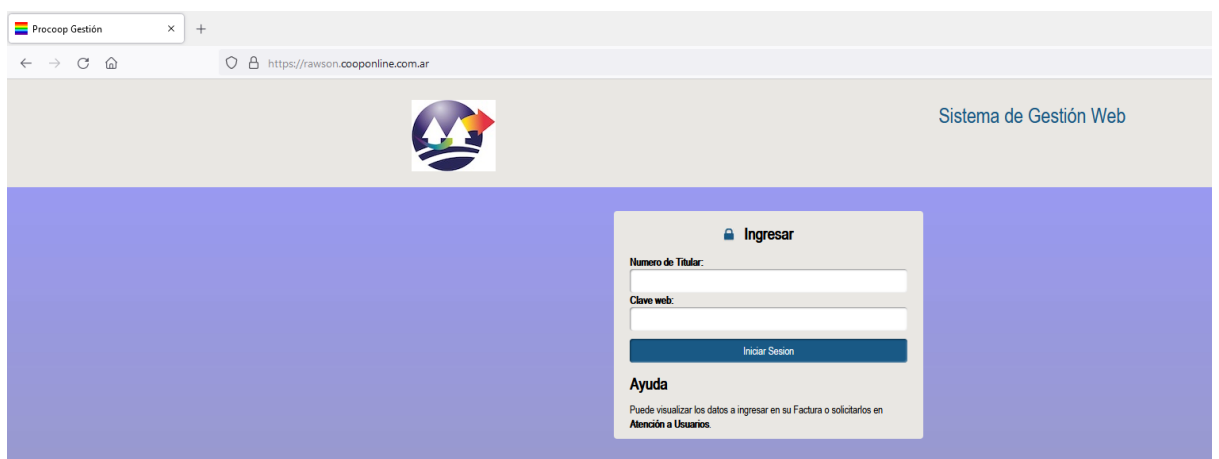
Procoop Gestión ×

https://rawson.cooponline.com.ar

Sistema de Gestión Web

Ingresar

Numero de Titular:

Clave web:

Iniciar Sesion

Ayuda

Puede visualizar los datos a ingresar en su Factura o solicitarlos en **Atención a Usuarios**.